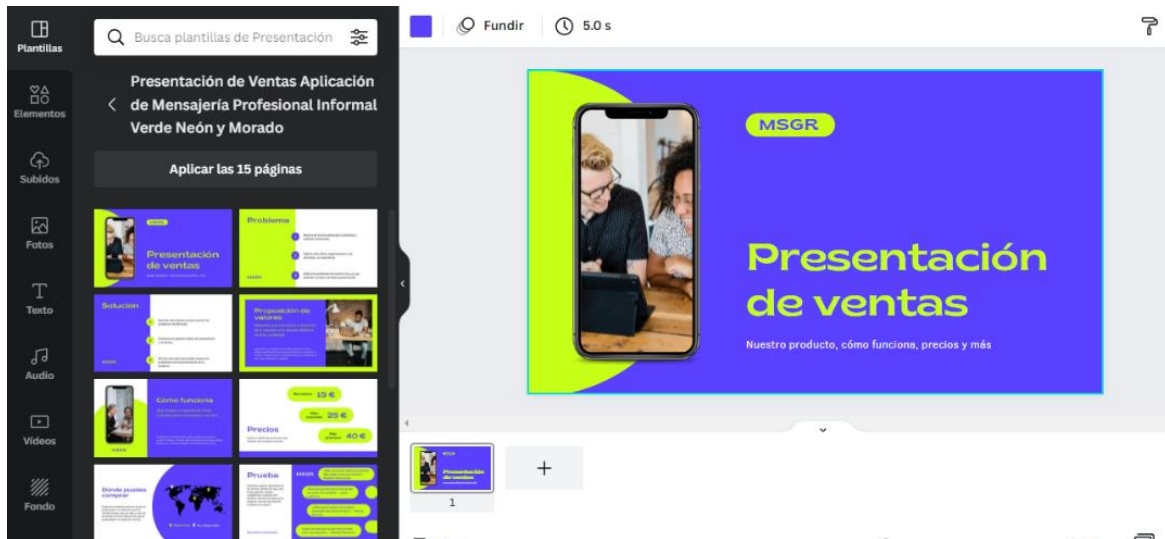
Plantillas

Elementos

Subidos

Fotos

Texto

Audio

Videos

Fondo

Busca plantillas de Presentación

Presentación de Ventas Aplicación de Mensajería Profesional Informal Verde Neón y Morado

Aplicar las 15 páginas

Presentación de ventas

Problema

Solución

Proposición de valores

Cómo funciona

Precios

15 €

25 €

40 €

Dónde puedes comprar

Prueba

MSGR

Fundir

5.0 s

MSGR

Presentación de ventas

Nuestro producto, cómo funciona, precios y más

Presentación de ventas

1

+